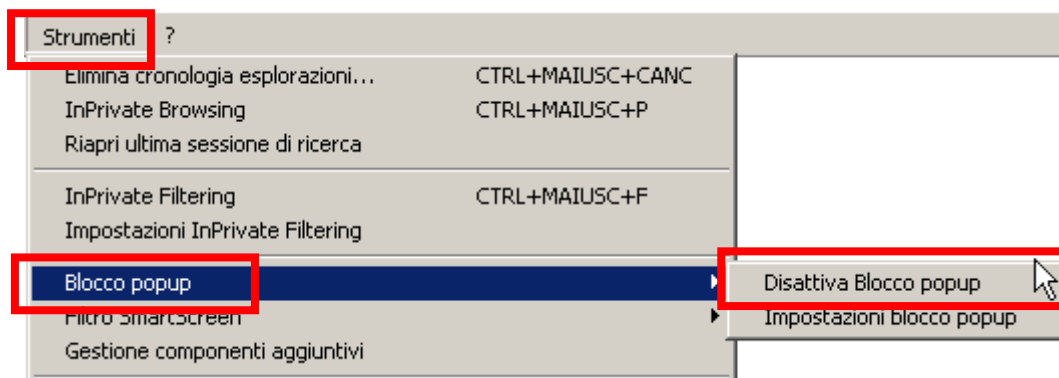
Strumenti ?

Elimina cronologia esplorazioni... CTRL+MAIUSC+CANC
InPrivate Browsing CTRL+MAIUSC+P
Riapri ultima sessione di ricerca

InPrivate Filtering CTRL+MAIUSC+F
Impostazioni InPrivate Filtering

Blocco popup
Filtro SmartScreen
Gestione componenti aggiuntivi

Disattiva Blocco popup
Impostazioni blocco popup